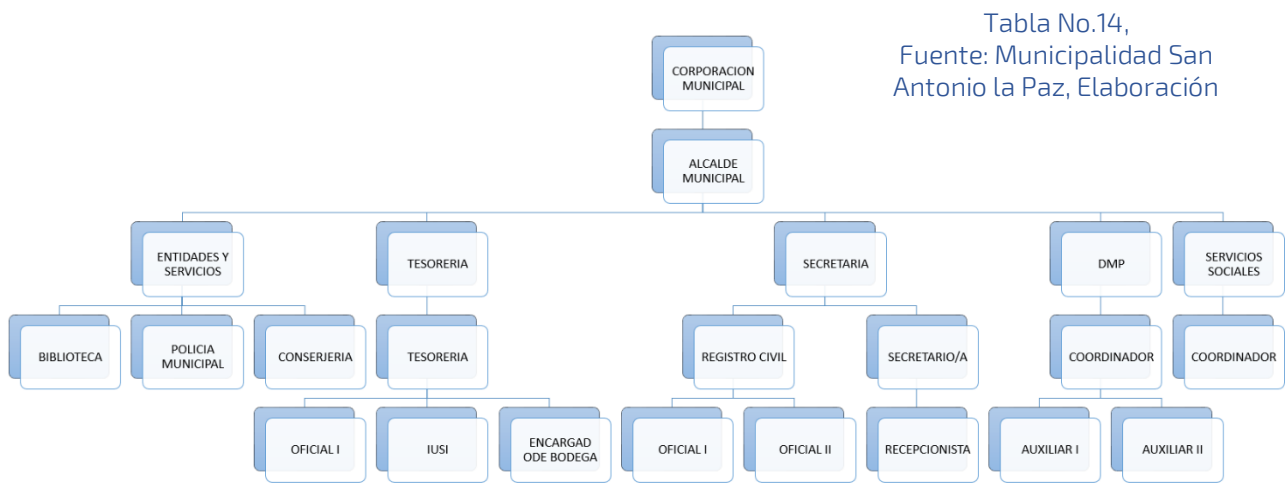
Tabla No.14, Fuente: Municipalidad San Antonio la Paz, Elaboración

CORPORACION MUNICIPAL

ALCALDE MUNICIPAL

ENTIDADES Y SERVICIOS

TESORERIA

SECRETARIA

DMP

SERVICIOS SOCIALES

BIBLIOTECA

POLICIA MUNICIPAL

CONSERJERIA

TESORERIA

REGISTRO CIVIL

SECRETARIO/A

COORDINADOR

COORDINADOR

OFICIAL I

IUSI

ENCARGAD ODE BODEGA

OFICIAL I

OFICIAL II

RECEPCIONISTA

AUXILIAR I

AUXILIAR II